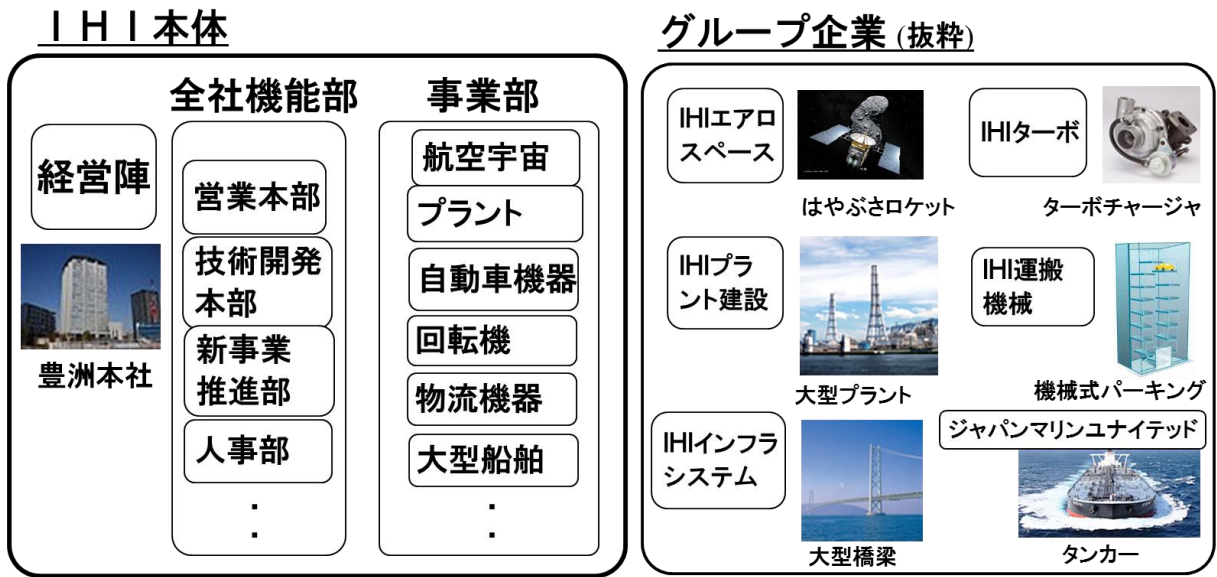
ＩＨＩ本体

全社機能部

事業部

経営陣

豊洲本社

営業本部

技術開発本部

新事業推進部

人事部

・
・

航空宇宙

プラント

自動車機器

回転機

物流機器

大型船舶

・
・

グループ企業 (抜粋)

IHIエアロスペース

はやぶさロケット

IHIターボ

ターボチャージャ

IHIプラント建設

大型プラント

IHI運搬機械

機械式パーキング

IHIインフラシステム

大型橋梁

ジャパンマリンユナイテッド

タンカー